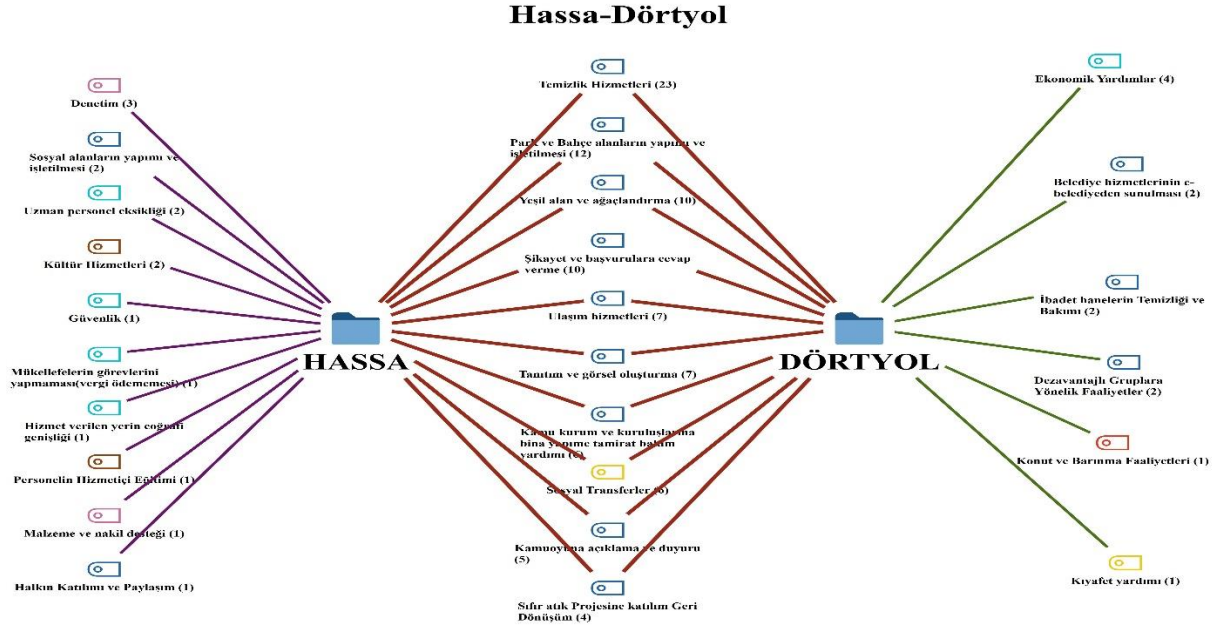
Hassa-Dörtyol

Denetim (3)

Sosyal alanların yapımı ve işletilmesi (2)

Uzman personel eksikliği (2)

Kültür Hizmetleri (2)

Güvenlik (1)

Mükellefelerin görevlerini yapmaması(vergi ödememesi) (1)

Hizmet verilen yerin coğrafi genişliği (1)

Personelin Hizmetiçi Eğitimi (1)

Malzeme ve nakil desteği (1)

Halkın Katılımı ve Paylaşım (1)

HASSA

Temizlik Hizmetleri (23)

Park ve Bahçe alanların yapımı ve işletilmesi (12)

Yeşil alan ve ağaçlandırma (10)

Şikayet ve başvurulara cevap verme (10)

Ulaşım hizmetleri (7)

Tanıtım ve görsel oluşturma (7)

Kamu kurum ve kuruluşlarına bina yapımı tamirat bakım yardımı (6)

Sosyal Transferler (6)

Kamuoyuna açıklama ve duyuru (5)

Sıfır atık Projesine katılım Geri Dönüşüm (4)

DÖRTYOL

Ekonomik Yardımlar (4)

Belediye hizmetlerinin e-belediyeden sunulması (2)

İbadet hanelerin Temizliği ve Bakımı (2)

Dezavantajlı Gruplara Yönelik Faaliyetler (2)

Konut ve Barınma Faaliyetleri (1)

Kıyafet yardımı (1)